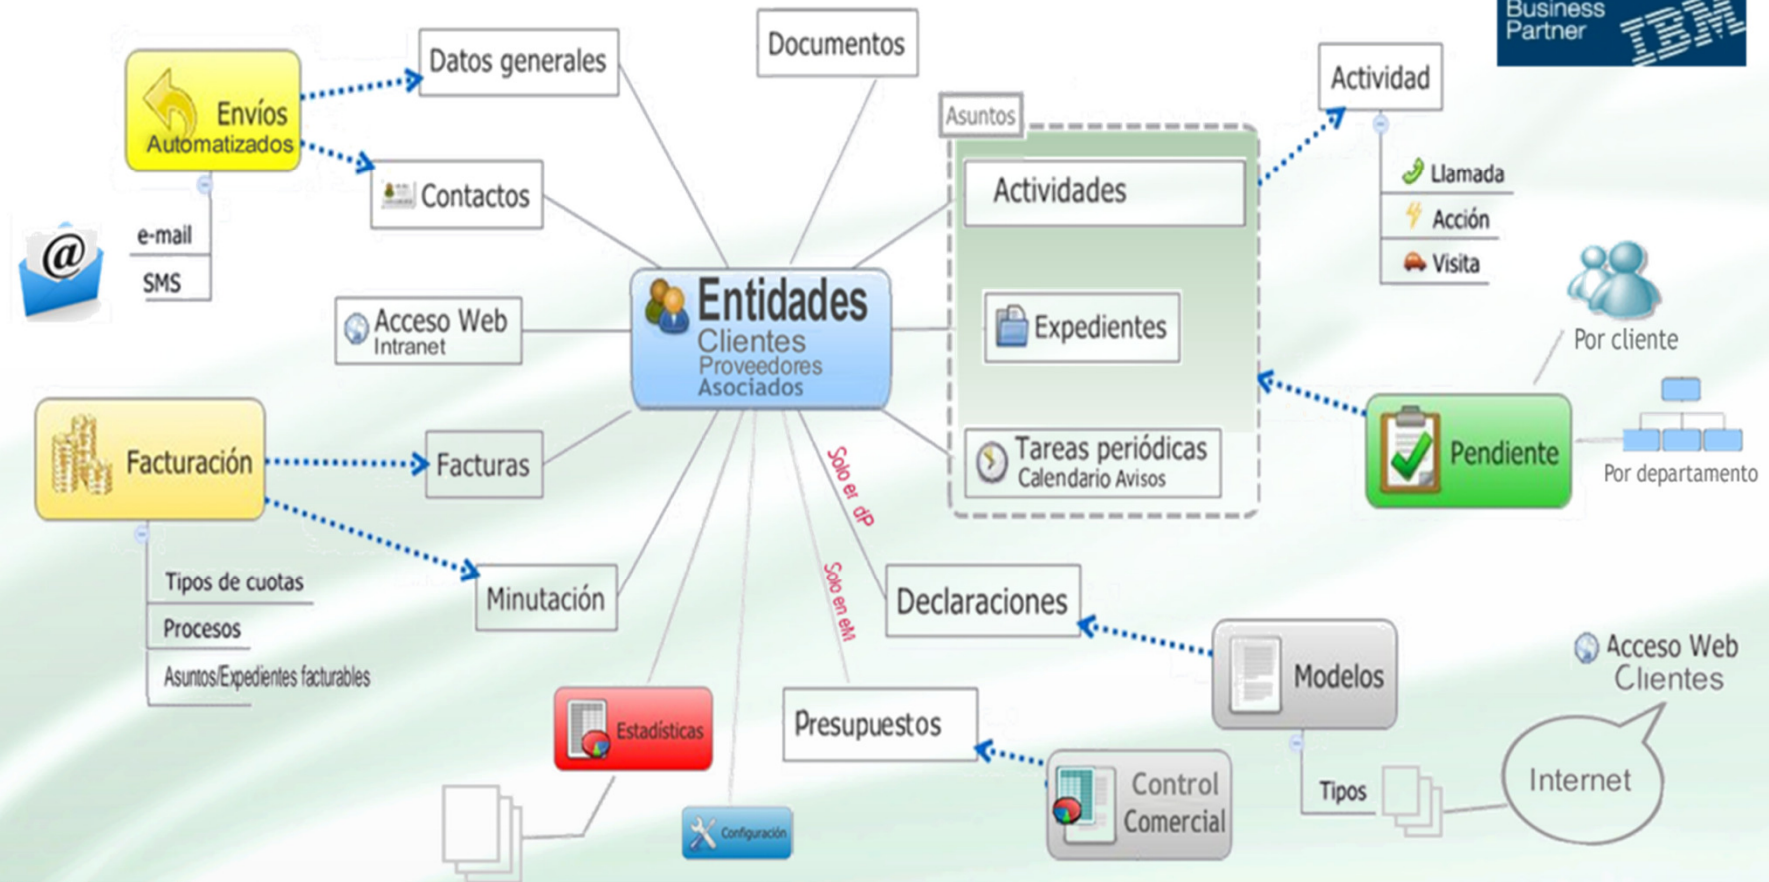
Business Partner IBM

Envíos Automatizados

e-mail

SMS

Datos generales

Contactos

Documentos

Asuntos

Actividades

Expedientes

Tareas periódicas Calendario Avisos

Actividad

Llamada

Acción

Visita

Por cliente

Pendiente

Por departamento

Acceso Web Intranet

Entidades Clientes Proveedores Asociados

Facturación

Facturas

Tipos de cuotas

Procesos

Asuntos/Expedientes facturables

Minutación

Solo en dP

Solo en eM

Declaraciones

Modelos

Tipos

Acceso Web Clientes

Internet

Estadísticas

Presupuestos

Control Comercial

Configuración